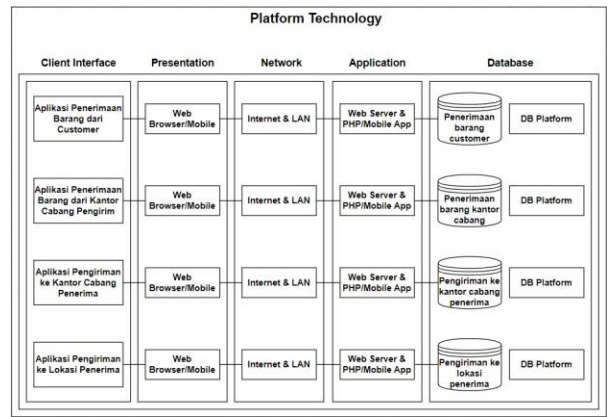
Platform Technology

| Client Interface | Presentation | Network | Application | Database | |
|---|---|---|---|---|---|
| Aplikasi Penerimaan Barang dari Customer | Web Browser/Mobile | Internet & LAN | Web Server & PHP/Mobile App | Penerimaan barang customer | DB Platform |
| Aplikasi Penerimaan Barang dari Kantor Cabang Pengirim | Web Browser/Mobile | Internet & LAN | Web Server & PHP/Mobile App | Penerimaan barang kantor cabang | DB Platform |
| Aplikasi Pengiriman ke Kantor Cabang Penerima | Web Browser/Mobile | Internet & LAN | Web Server & PHP/Mobile App | Pengiriman ke kantor cabang penerima | DB Platform |
| Aplikasi Pengiriman ke Lokasi Penerima | Web Browser/Mobile | Internet & LAN | Web Server & PHP/Mobile App | Pengiriman ke lokasi penerima | DB Platform |